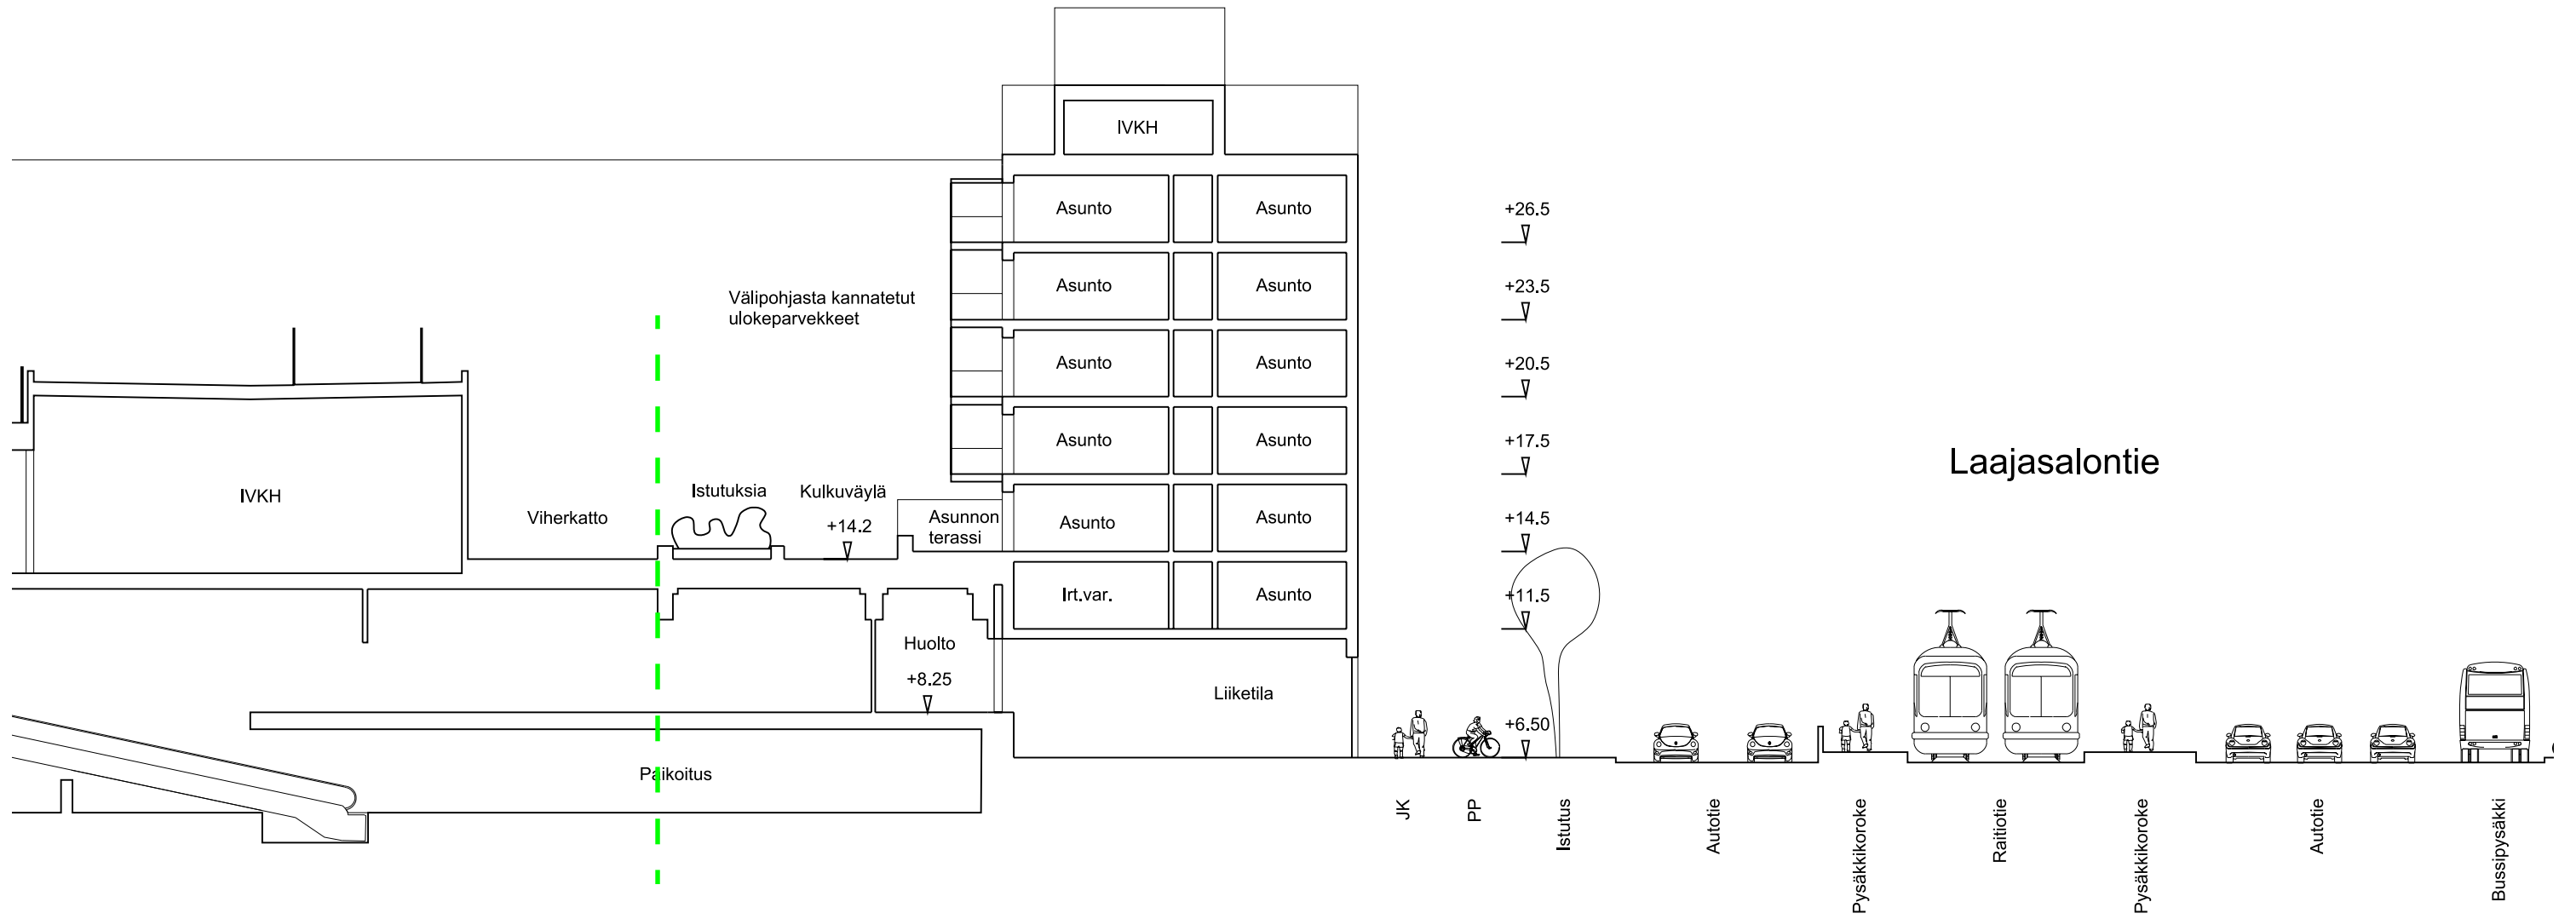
IVKH

Asunto Asunto
Asunto Asunto
Asunto Asunto
Asunto Asunto
Asunto Asunto
Irt.var. Asunto

+26.5
+23.5
+20.5
+17.5
+14.5
+11.5
+6.50

Välipohjasta kannatetut ulokeparvekkeet

IVKH

Viherkatto

Istutuksia

Kulkuväylä

+14.2

Asunnon terassi

Huolto

+8.25

Liiketila

Paikoitus

Laajasalontie

JK

PP

Istutus

Autotie

Pysäkkikoroke

Raitiotie

Pysäkkikoroke

Autotie

Bussipysäkki